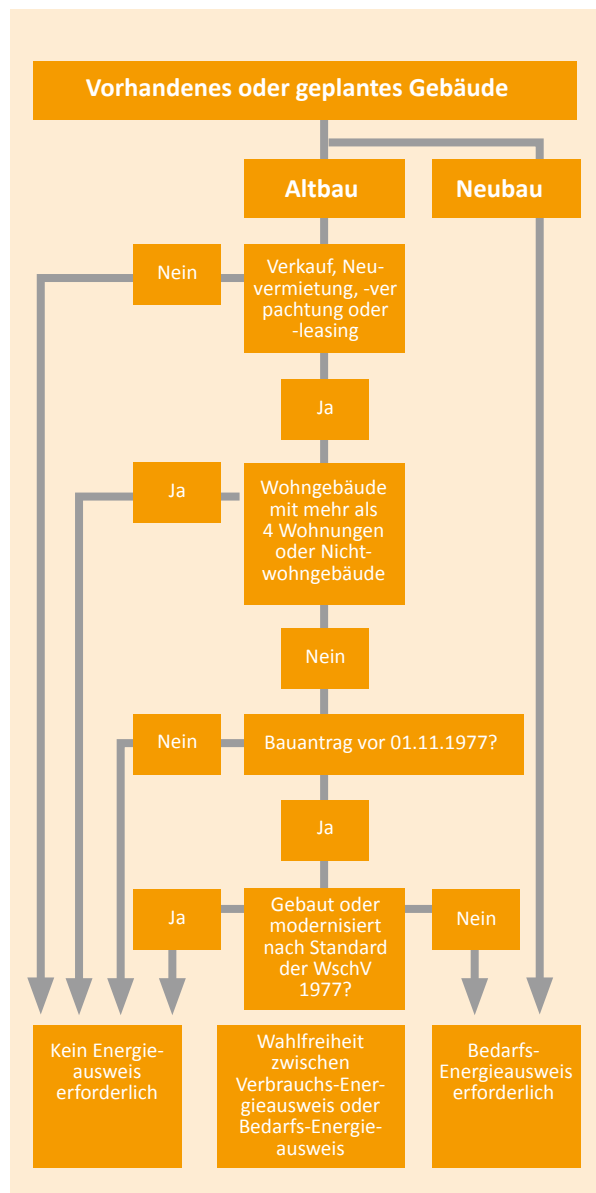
Vorhandenes oder geplantes Gebäude

Altbau

Neubau

Nein

Verkauf, Neuvermietung, -ver pachtung oder -leasing

Ja

Ja

Wohngebäude mit mehr als 4 Wohnungen oder Nichtwohngebäude

Nein

Nein

Bauantrag vor 01.11.1977?

Ja

Ja

Gebaut oder modernisiert nach Standard der WschV 1977?

Nein

Kein Energieausweis erforderlich

Wahlfreiheit zwischen Verbrauchs-Energieausweis oder Bedarfs-Energieausweis

Bedarfs-Energieausweis erforderlich